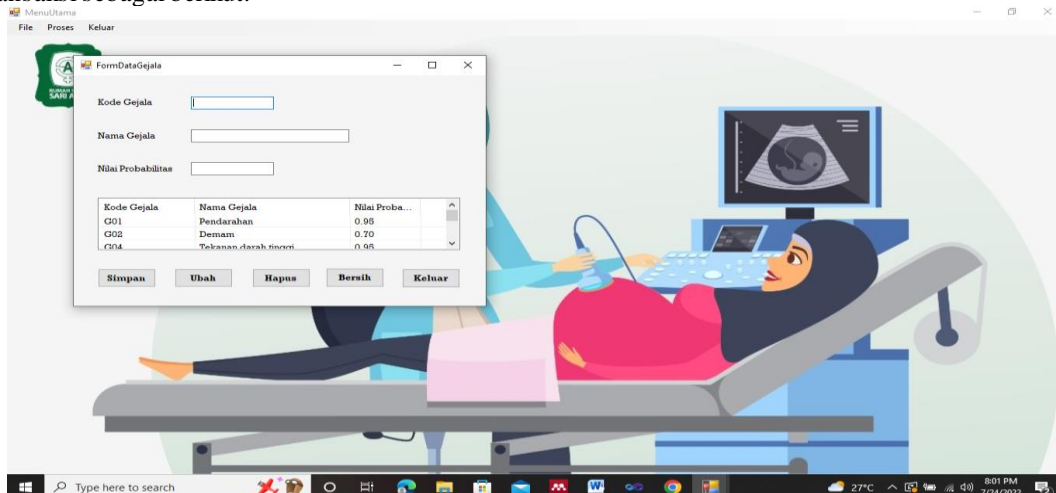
MenuUtama

File Proses Keluar

FormDataGejala

Kode Gejala

Nama Gejala

Nilai Probabilitas

| Kode Gejala | Nama Gejala | Nilai Proba... |
|---|---|---|
| G01 | Pendarahan | 0.95 |
| G02 | Demam | 0.70 |
| G04 | Tekanan darah tinggi | 0.95 |

Simpan Ubah Hapus Bersih Keluar

Type here to search

27°C 8:01 PM 7/24/2023